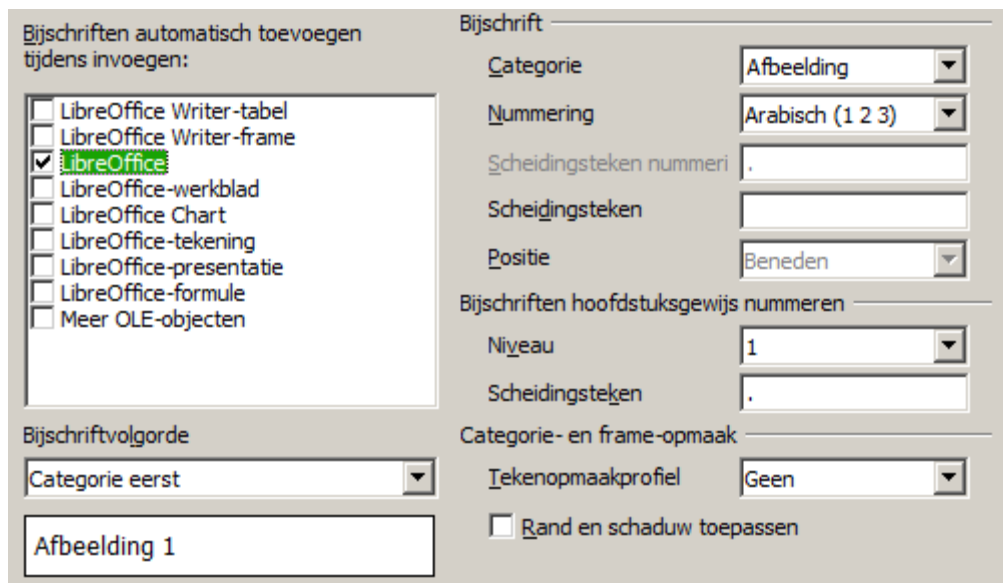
Bijschriften automatisch toevoegen tijdens invoegen:

☐ LibreOffice Writer-tabel
☐ LibreOffice Writer-frame
☑ LibreOffice
☐ LibreOffice-werkblad
☐ LibreOffice Chart
☐ LibreOffice-tekening
☐ LibreOffice-presentatie
☐ LibreOffice-formule
☐ Meer OLE-objecten

Bijschriftvolgorde

Categorie eerst

Afbeelding 1

Bijschrift

Categorie | Afbeelding

Nummering | Arabisch (1 2 3)

Scheidingsteken nummeri | .

Scheidingsteken

Positie | Beneden

Bijschriften hoofdstuksgewijs nummeren

Niveau | 1

Scheidingsteken | .

Categorie- en frame-opmaak

Tekenopmaakprofiel | Geen

☐ Rand en schaduw toepassen